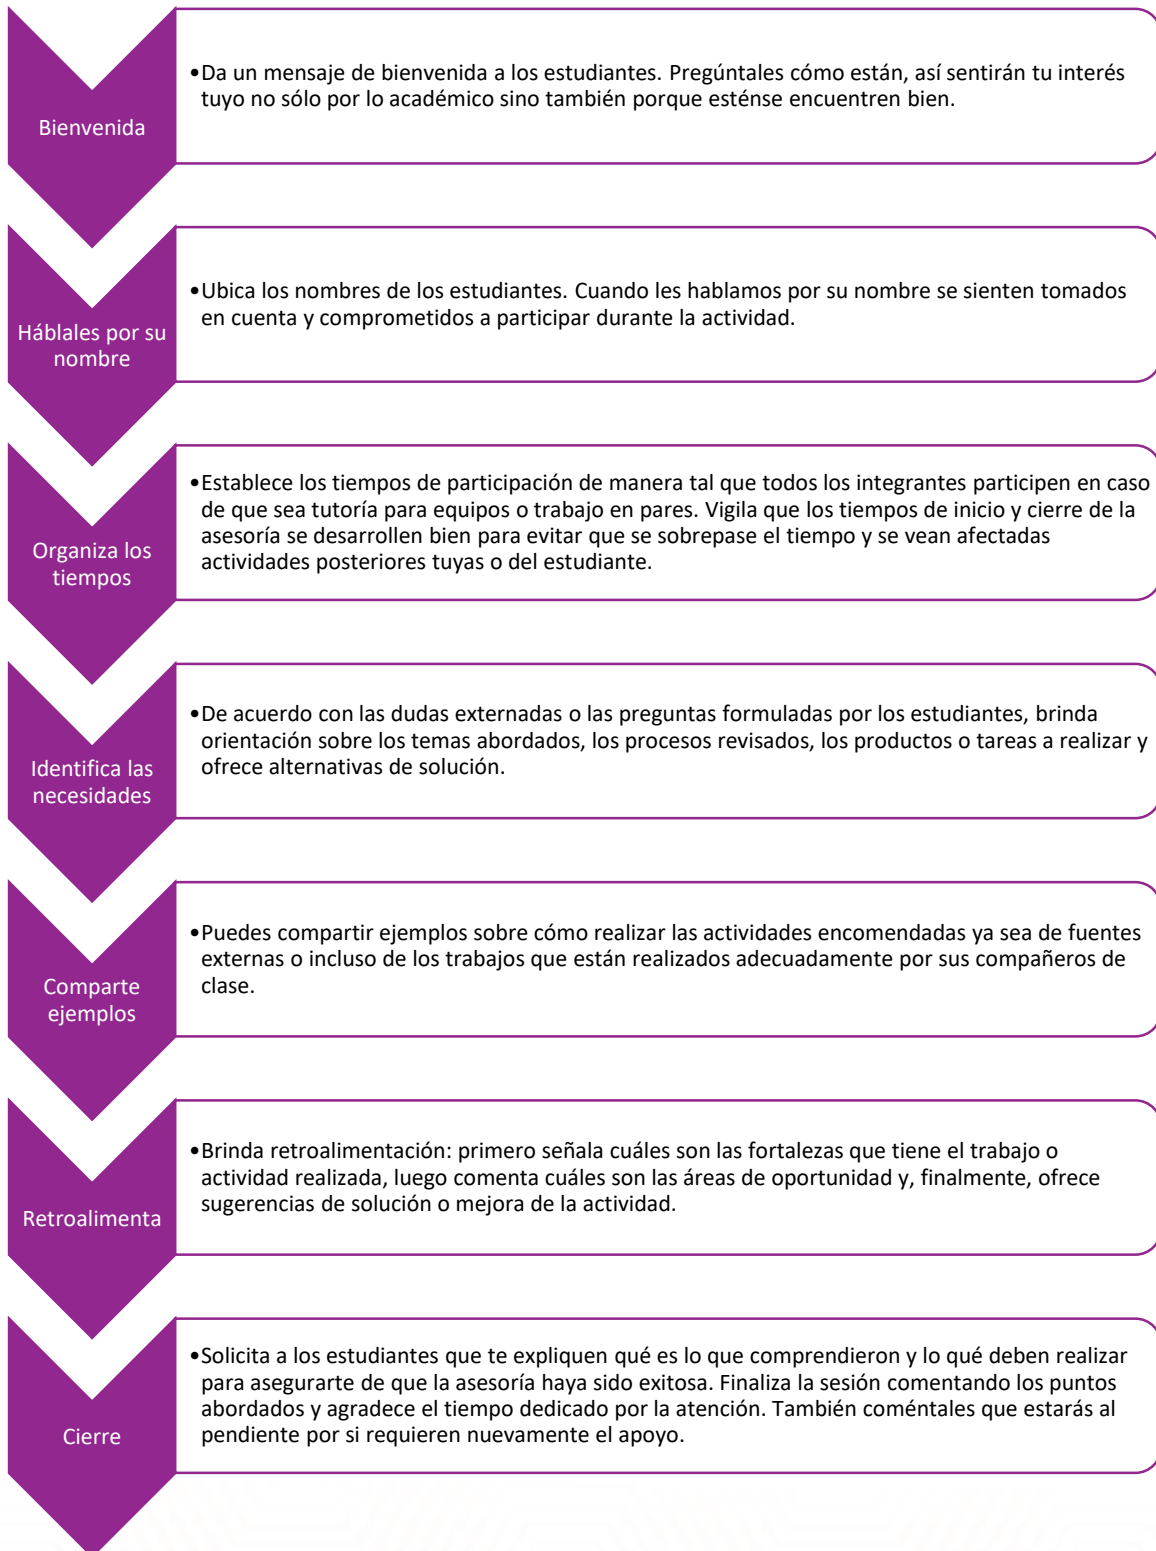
Bienvenida

•Da un mensaje de bienvenida a los estudiantes. Pregúntales cómo están, así sentirán tu interés tuyo no sólo por lo académico sino también porque esténse encuentren bien.

Háblales por su nombre

•Ubica los nombres de los estudiantes. Cuando les hablamos por su nombre se sienten tomados en cuenta y comprometidos a participar durante la actividad.

Organiza los tiempos

•Establece los tiempos de participación de manera tal que todos los integrantes participen en caso de que sea tutoría para equipos o trabajo en pares. Vigila que los tiempos de inicio y cierre de la asesoría se desarrollen bien para evitar que se sobrepase el tiempo y se vean afectadas actividades posteriores tuyas o del estudiante.

Identifica las necesidades

•De acuerdo con las dudas externadas o las preguntas formuladas por los estudiantes, brinda orientación sobre los temas abordados, los procesos revisados, los productos o tareas a realizar y ofrece alternativas de solución.

Comparte ejemplos

•Puedes compartir ejemplos sobre cómo realizar las actividades encomendadas ya sea de fuentes externas o incluso de los trabajos que están realizados adecuadamente por sus compañeros de clase.

Retroalimenta

•Brinda retroalimentación: primero señala cuáles son las fortalezas que tiene el trabajo o actividad realizada, luego comenta cuáles son las áreas de oportunidad y, finalmente, ofrece sugerencias de solución o mejora de la actividad.

Cierre

•Solicita a los estudiantes que te expliquen qué es lo que comprendieron y lo qué deben realizar para asegurarte de que la asesoría haya sido exitosa. Finaliza la sesión comentando los puntos abordados y agradece el tiempo dedicado por la atención. También coméntales que estarás al pendiente por si requieren nuevamente el apoyo.